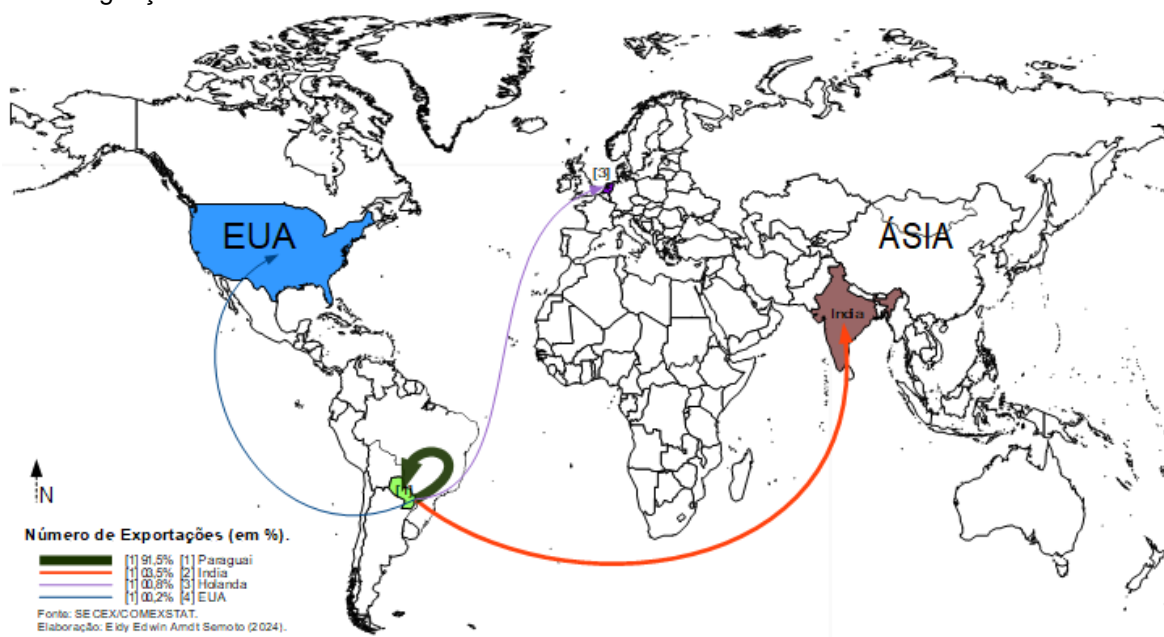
[3]

EUA

ÁSIA

Índia

[1]

N

Número de Exportações (em %).

[1] 91,5% [1] Paraguai
[1] 03,5% [2] Índia
[1] 00,8% [3] Holanda
[1] 00,2% [4] EUA

Fonte: SECEX/COMEXSTAT.
Elaboração: Eldy Edwin Arndt Semoto (2024).